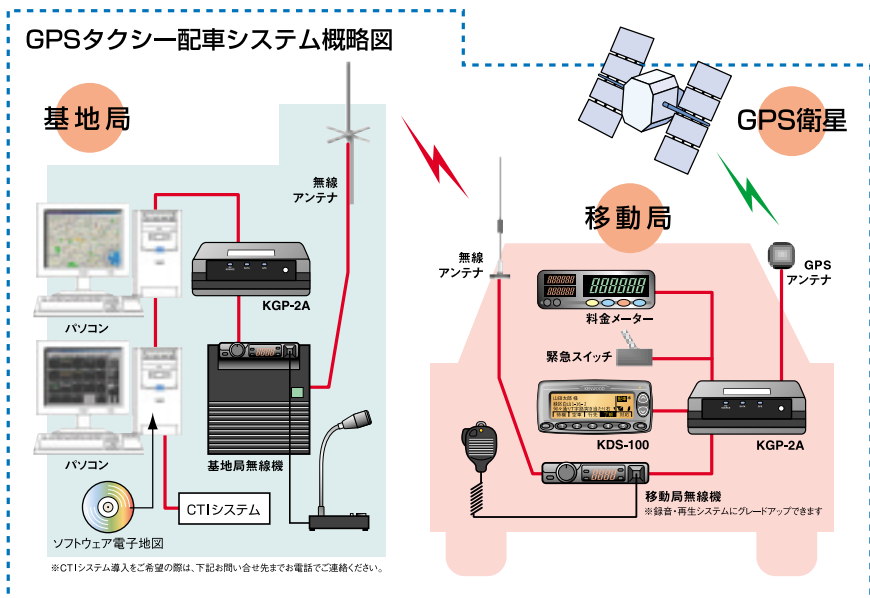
GPSタクシー配車システム概略図

基地局

無線
アンテナ

パソコン

KGP-2A

パソコン

基地局無線機

ソフトウェア電子地図

CTIシステム

※CTIシステム導入をご希望の際は、下記お問い合せ先までお電話でご連絡ください。

GPS衛星

移動局

無線
アンテナ

GPS
アンテナ

888888

料金メーター

緊急スイッチ

KDS-100

KGP-2A

移動局無線機

※録音・再生システムにグレードアップできます